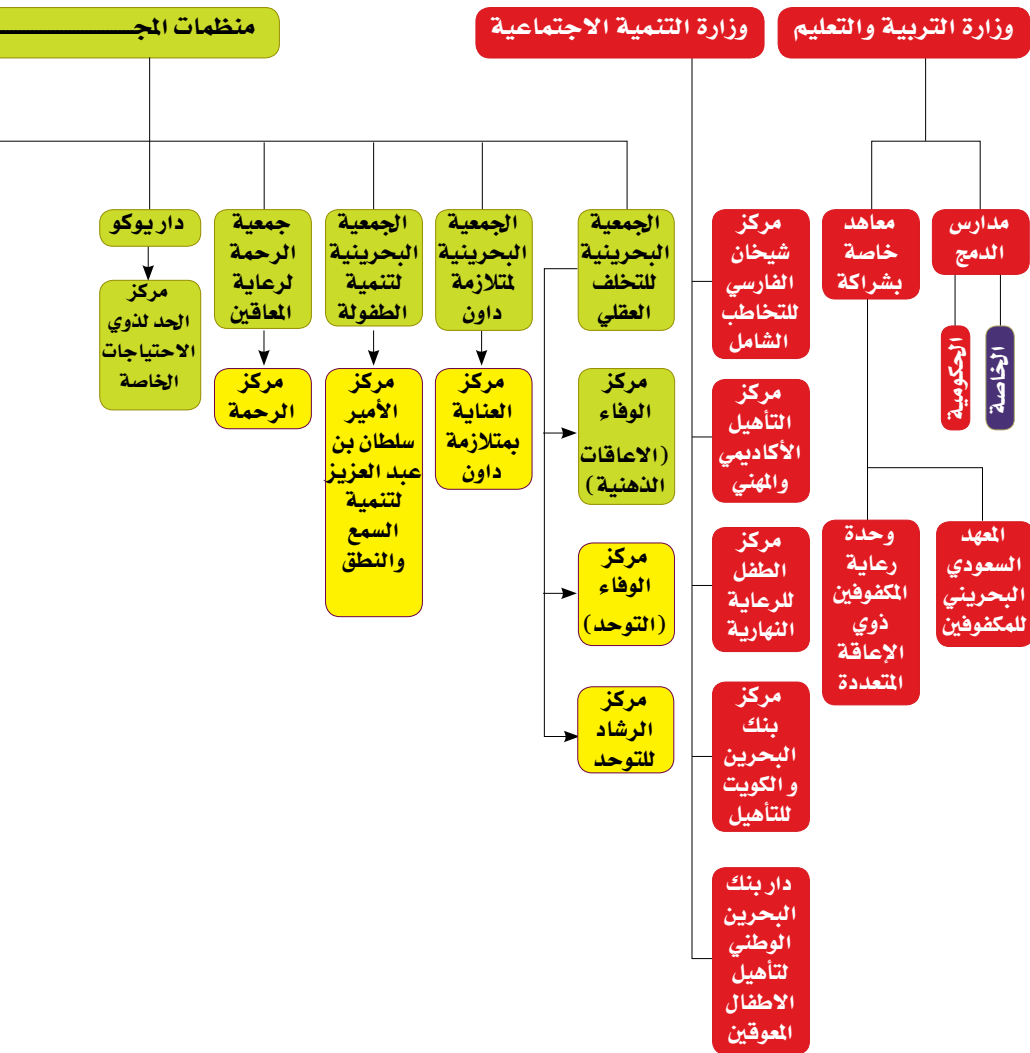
وزارة التربية والتعليم

وزارة التنمية الاجتماعية

منظمات المجـ

مدارس الدمج

معاهد خاصة بشراكة

الخاصة

الحكومية

المعهد السعودي البحريني للمكفوفين

وحدة رعاية المكفوفين ذوي الإعاقة المتعددة

مركز شيخان الفارسي للتخاطب الشامل

مركز التأهيل الأكاديمي والمهني

مركز الطفل للرعاية النهارية

مركز بنك البحرين و الكويت للتأهيل

دار بنك البحرين الوطني لتأهيل الاطفال المعوقين

الجمعية البحرينية للتخلف العقلي

مركز الوفاء (الاعاقات الذهنية)

مركز الوفاء (التوحد)

مركز الرشاد للتوحد

الجمعية البحرينية لمتلازمة داون

مركز العناية بمتلازمة داون

الجمعية البحرينية لتنمية الطفولة

مركز الأمير سلطان بن عبد العزيز لتنمية السمع والنطق

جمعية الرحمة لرعاية المعاقين

مركز الرحمة

دار يوكو

مركز الحد لذوي الاحتياجات الخاصة